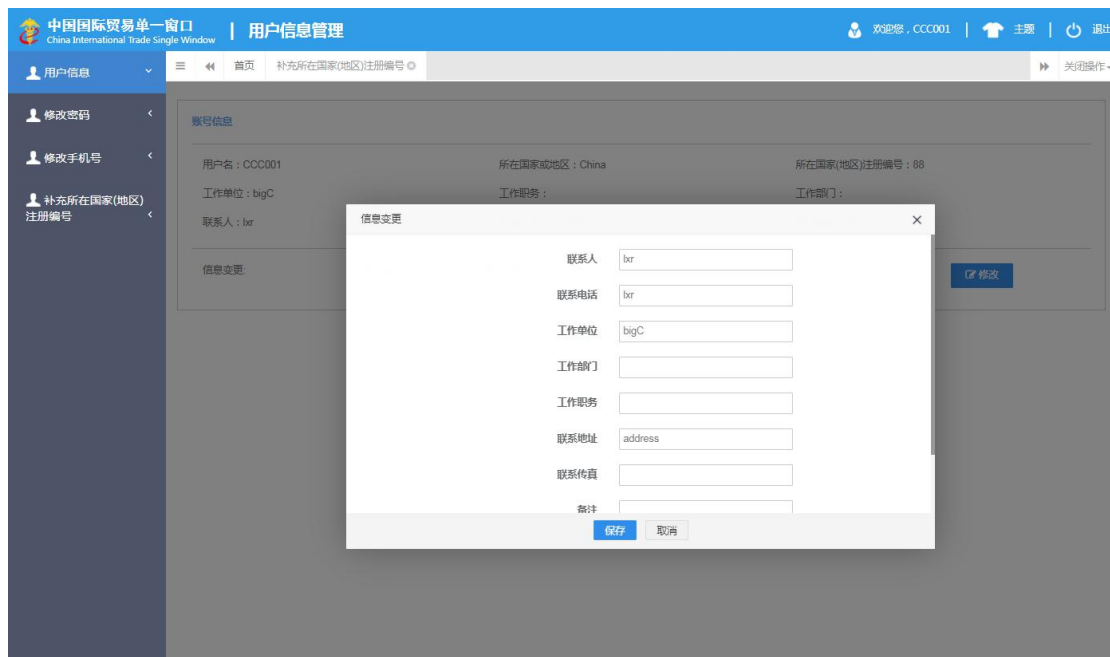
中国国际贸易单一窗口
China International Trade Single Window
| 用户信息管理
欢迎您，CCC001 | 主题 | 退出

用户信息
修改密码
修改手机号
补充所在国家(地区)注册编号

首页 补充所在国家(地区)注册编号
关闭操作

账号信息
用户名：CCC001
所在国家或地区：China
所在国家(地区)注册编号：88
工作单位：bigC
工作职务：
工作部门：
联系人：lxr
信息变更:
修改

信息变更
联系人 lxr
联系电话 lxr
工作单位 bigC
工作部门
工作职务
联系地址 address
联系传真
备注
保存 取消